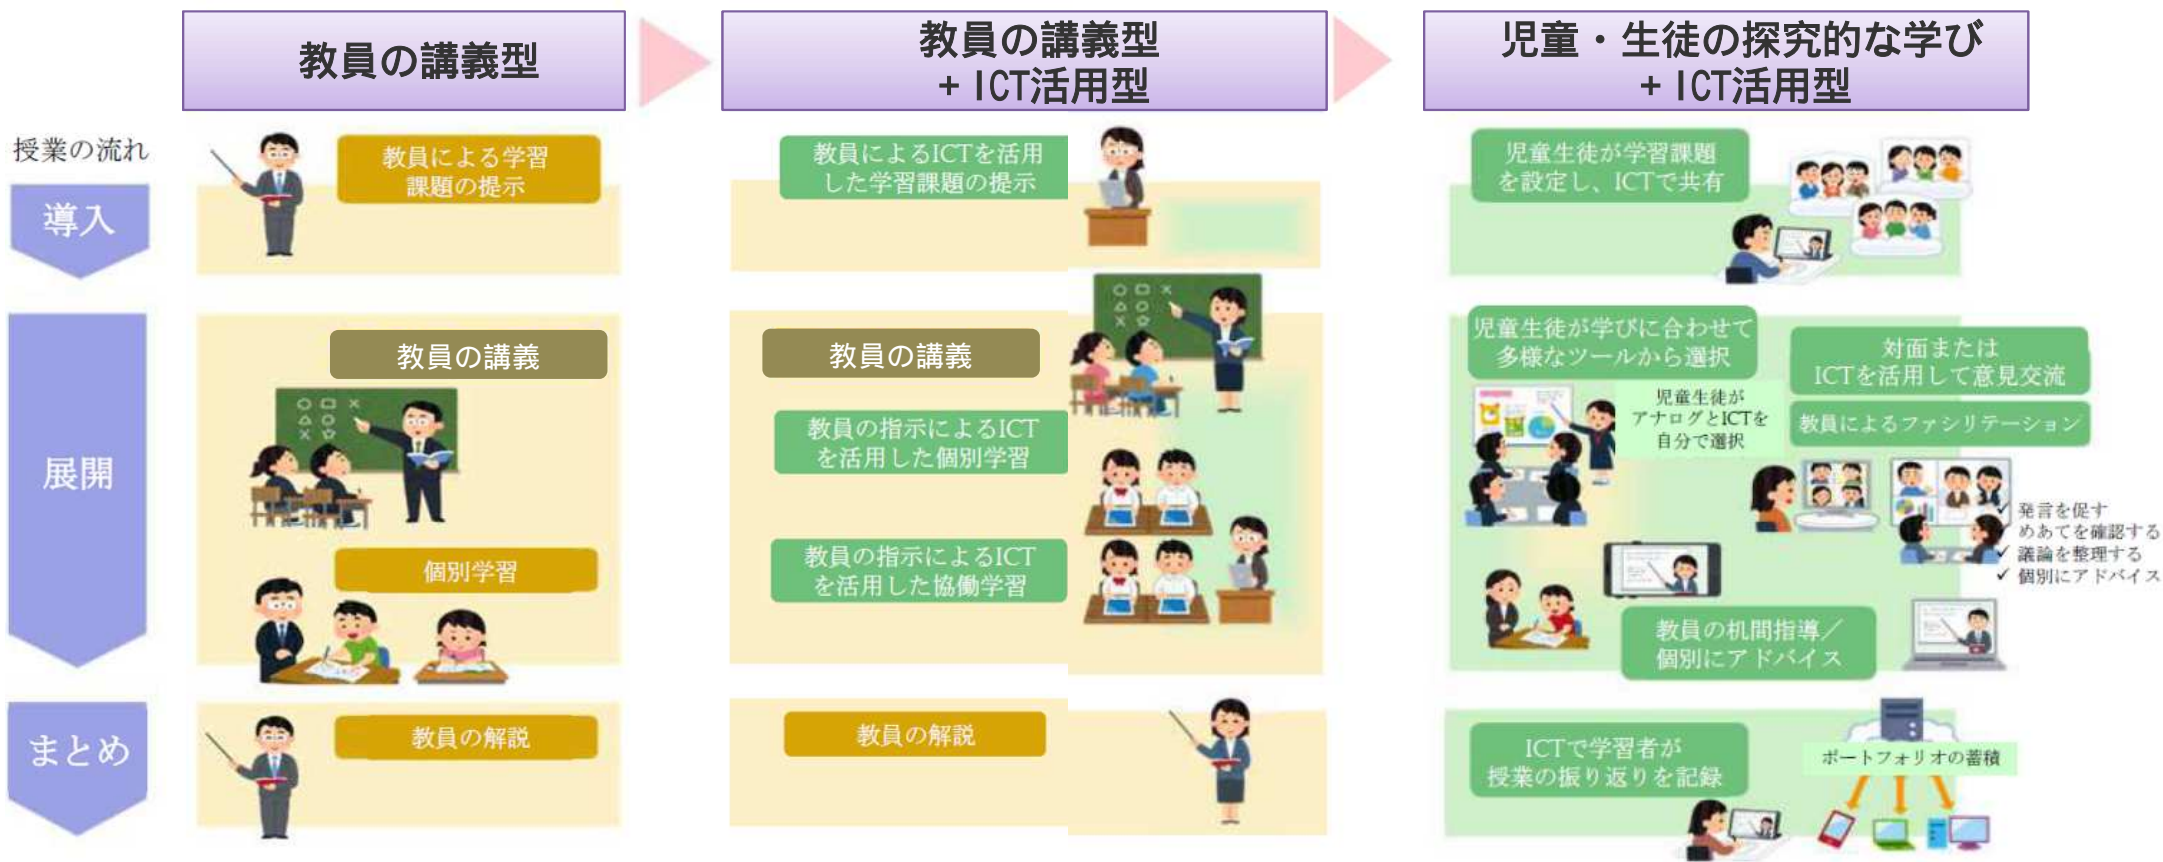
教員の講義型

教員の講義型
+ ICT活用型

児童・生徒の探究的な学び
+ ICT活用型

授業の流れ

導入

教員による学習課題の提示

教員によるICTを活用した学習課題の提示

児童生徒が学習課題を設定し、ICTで共有

展開

教員の講義

個別学習

教員の講義

教員の指示によるICTを活用した個別学習

教員の指示によるICTを活用した協働学習

児童生徒が学びに合わせて多様なツールから選択

児童生徒がアナログとICTを自分で選択

対面またはICTを活用して意見交流

教員によるファシリテーション

✓ 発言を促す
✓ めあてを確認する
✓ 議論を整理する
✓ 個別にアドバイス

教員の机間指導／個別にアドバイス

まとめ

教員の解説

教員の解説

ICTで学習者が授業の振り返りを記録

ポートフォリオの蓄積